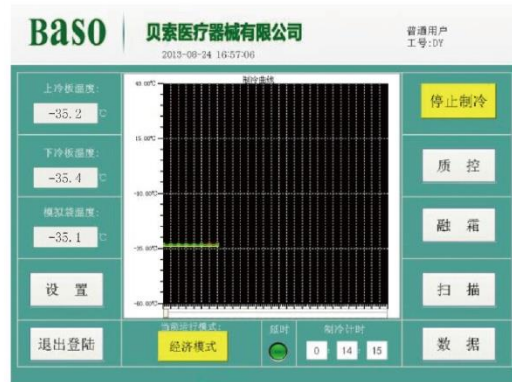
Baso
贝索医疗器械有限公司
2013-08-24 16:57:06
普通用户
工号:DY

上冷板温度:
-35.2 ℃
下冷板温度:
-35.4 ℃
模拟液温度:
-35.1 ℃
设 置
退出登陆

制冷曲线
40.00℃
15.00℃
-10.00℃
-35.00℃
-60.00℃

当前运行模式:
经济模式
超时
制冷计时
0
14
15

停止制冷
质 控
融 霜
扫 描
数 据